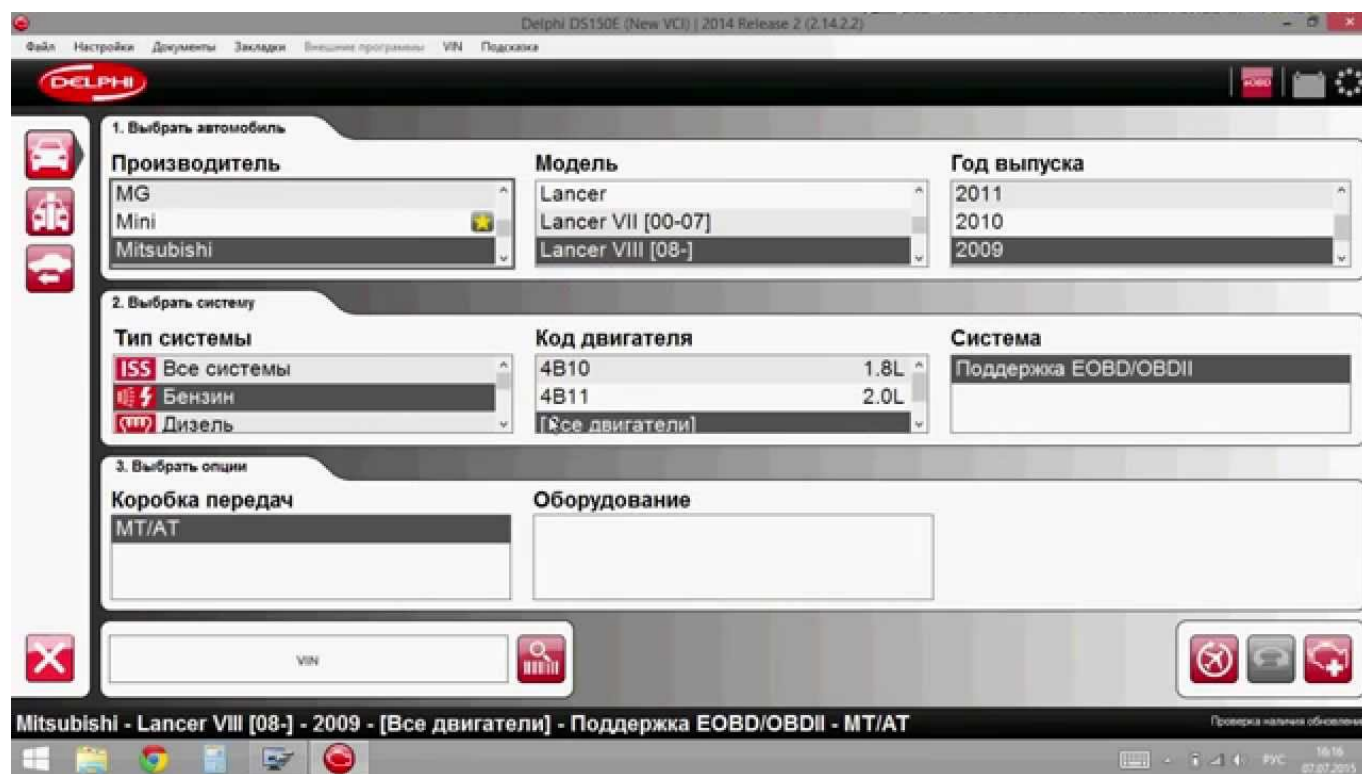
Delphi DS150E (New VCI) | 2014 Release 2 (2.14.2.2)

Файл Настройки Документы Закладки Внешние программы VIN Подсказка

DELPHI

EOBD

1. Выбрать автомобиль

Производитель
MG
Mini
Mitsubishi

Модель
Lancer
Lancer VII [00-07]
Lancer VIII [08-]

Год выпуска
2011
2010
2009

2. Выбрать систему

Тип системы
ISS Все системы
Бензин
Дизель

Код двигателя
4B10 1.8L
4B11 2.0L
[Все двигатели]

Система
Поддержка EOBD/OBDII

3. Выбрать опции

Коробка передач
MT/AT

Оборудование

VIN

Mitsubishi - Lancer VIII [08-] - 2009 - [Все двигатели] - Поддержка EOBD/OBDII - MT/AT

Проверка наличия обновления

РУС 16:16 07.07.2015